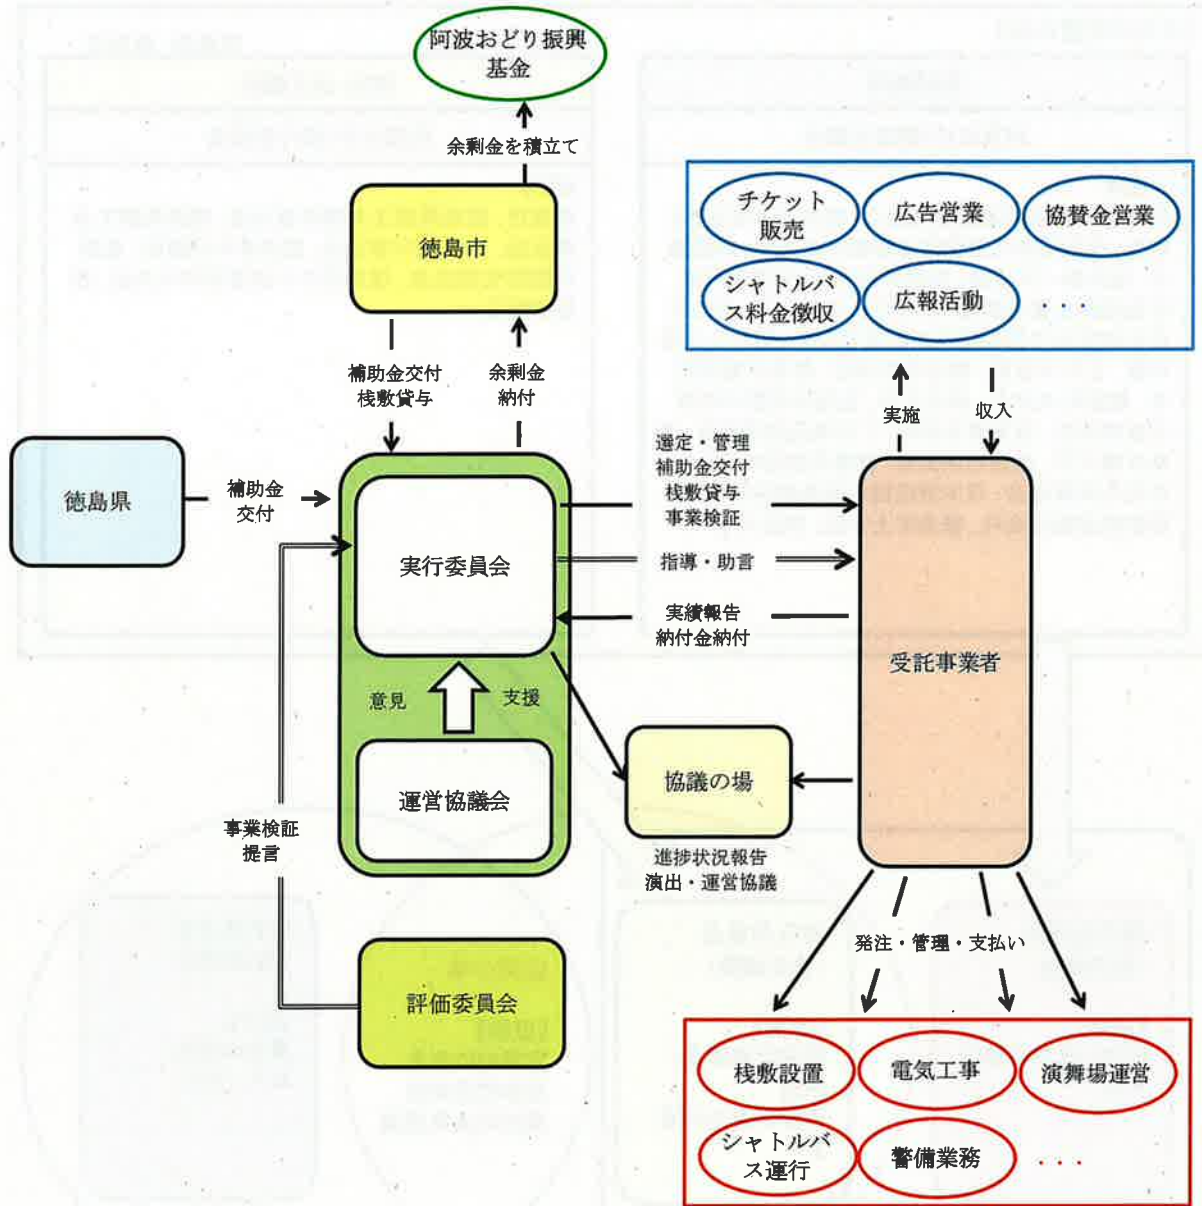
阿波おどり振興基金

余剰金を積立て

徳島市

補助金交付
桟敷貸与

余剰金
納付

徳島県

補助金
交付

実行委員会

意見

支援

運営協議会

事業検証
提言

評価委員会

チケット販売

広告営業

協賛金営業

シャトルバス料金徴収

広報活動

・・・

実施

収入

選定・管理
補助金交付
桟敷貸与
事業検証

指導・助言

実績報告
納付金納付

受託事業者

協議の場

進捗状況報告
演出・運営協議

発注・管理・支払い

桟敷設置

電気工事

演舞場運営

シャトルバス運行

警備業務

・・・